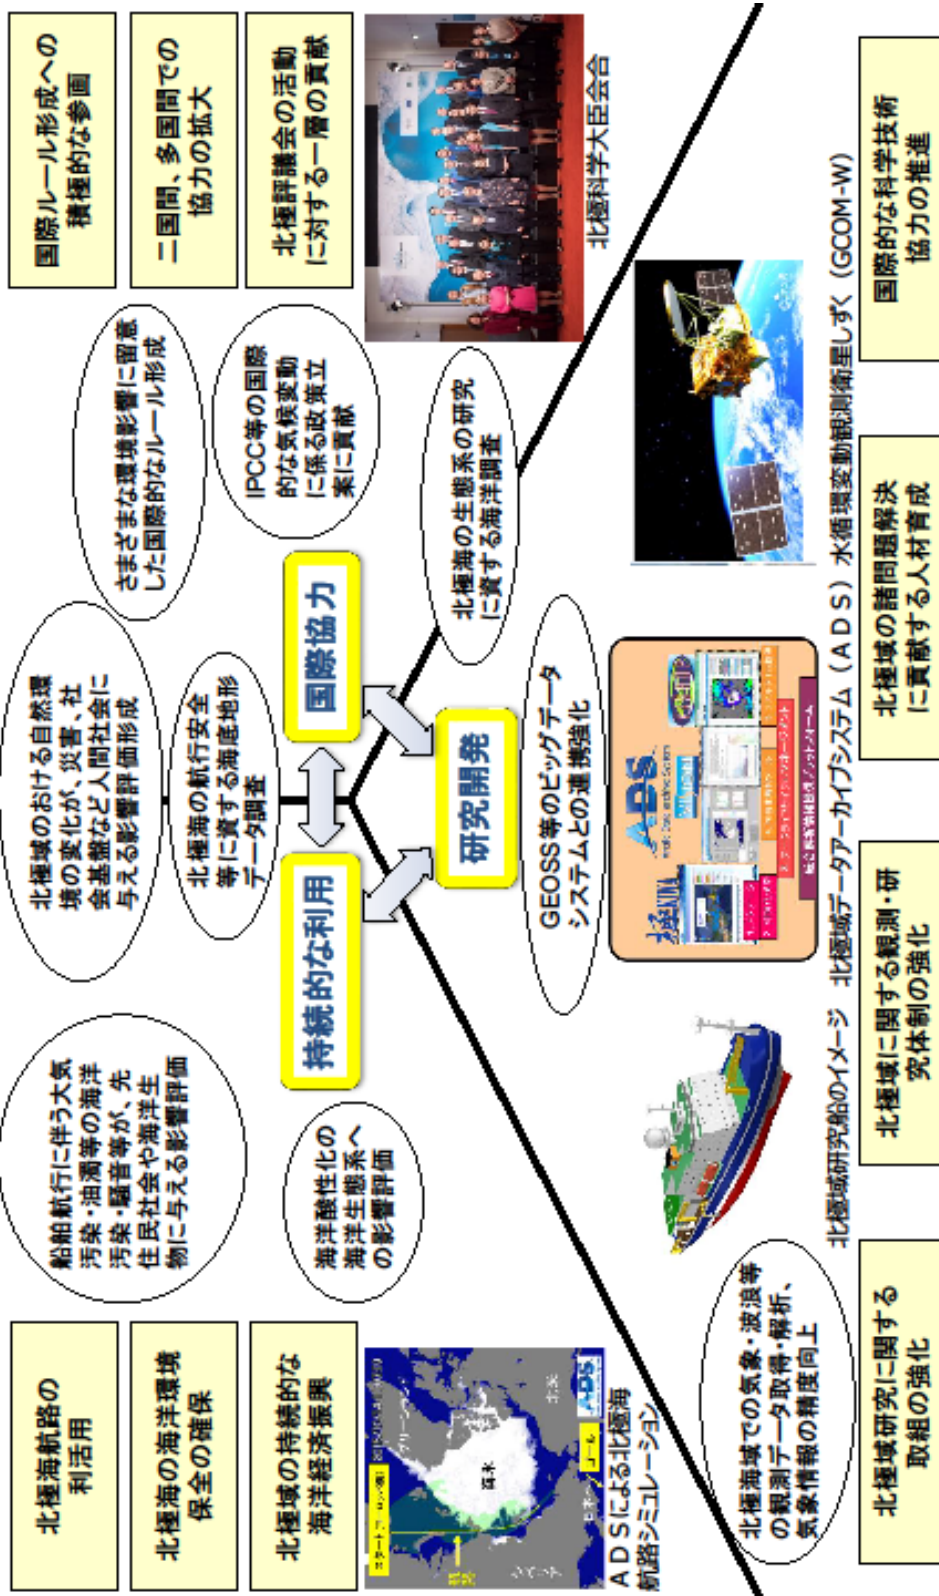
国際ルール形成への積極的な参画

二国間、多国間での協力の拡大

北極評議会の活動に対する一層の貢献

北極科学大臣会合

さまざまな環境影響に留意した国際的なルール形成

IPCC等の国際的な気候変動に係る政策立案に貢献

北極海の生態系の研究に資する海洋調査

国際協力

研究開発

持続的な利用

北極域のおける自然環境の変化が、災害、社会基盤など人間社会に与える影響評価形成

北極海の航行安全等に資する海底地形データ調査

GEOSS等のビッグデータシステムとの連携強化

船舶航行に伴う大気汚染・油濁等の海洋汚染・騒音等が、先住民社会や海洋生物に与える影響評価

海洋酸性化の海洋生態系への影響評価

北極海航路の利活用

北極海の海洋環境保全の確保

北極域の持続的な海洋経済振興

ADSによる北極海航路シミュレーション

北極海域での気象・波浪等の観測データ取得・解析、気象情報の精度向上

北極域研究船のイメージ

北極域データアーカイブシステム（ADS）

水循環変動観測衛星しずく（GCOM-W）

北極域研究に関する取組の強化

北極域に関する観測・研究体制の強化

北極域の諸問題解決に貢献する人材育成

国際的な科学技術協力の推進